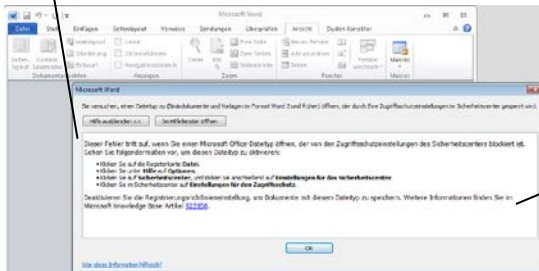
Microsoft Word

Datei Start Einfügen Seitenlayout Verweise Sendungen Überprüfen Ansicht Duden Korrektor

Lineal Gitternetzlinien Navigationsbereich

Zoom 100%

Eine Seite Zwei Seiten Seitenbreite

Neues Fenster Alle anordnen Teilen

Fenster wechseln

Makros

Dokumentansichten Anzeigen Zoom Fenster Makros

Microsoft Word

Sie versuchen, einen Dateityp zu (Einzeldokumente und Vorlagen im Format Word 2 und früher) öffnen, der durch Ihre Zugriffsschutzeinstellungen im Sicherheitscenter gesperrt sind.

Hilfe ausblenden << Sicherheitscenter öffnen

Dieser Fehler tritt auf, wenn Sie einen Microsoft Office-Dateityp öffnen, der von den Zugriffsschutzeinstellungen des Sicherheitscenters blockiert ist. Gehen Sie folgendermaßen vor, um diesen Dateityp zu aktivieren:

• Klicken Sie auf die Registerkarte Datei.
• Klicken Sie unter Hilfe auf Optionen.
• Klicken Sie auf Sicherheitscenter, und klicken Sie anschließend auf Einstellungen für das Sicherheitscenter.
• Klicken Sie im Sicherheitscenter auf Einstellungen für den Zugriffsschutz.

Deaktivieren Sie die Registrierungsrichtlinieneinstellung, um Dokumente mit diesem Dateityp zu speichern. Weitere Informationen finden Sie im Microsoft Knowledge Base Artikel 922850.

OK

War diese Information hilfreich?